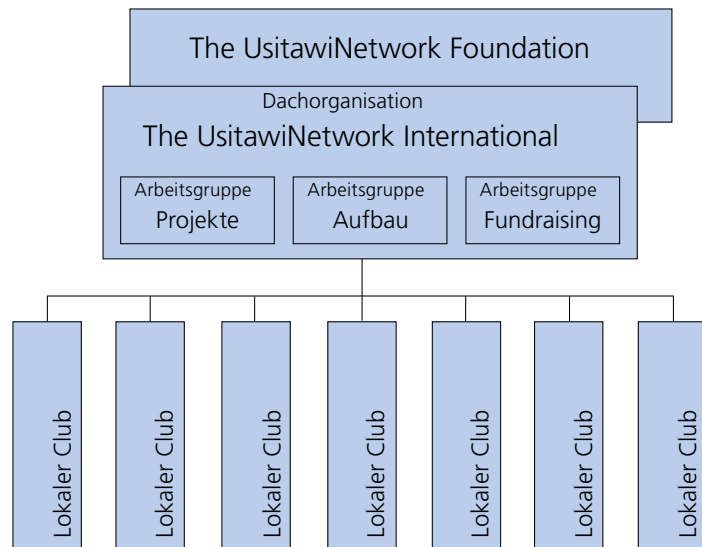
The UsitawiNetwork Foundation

Dachorganisation

The UsitawiNetwork International

Arbeitsgruppe
Projekte

Arbeitsgruppe
Aufbau

Arbeitsgruppe
Fundraising

Lokaler Club

Lokaler Club

Lokaler Club

Lokaler Club

Lokaler Club

Lokaler Club

Lokaler Club